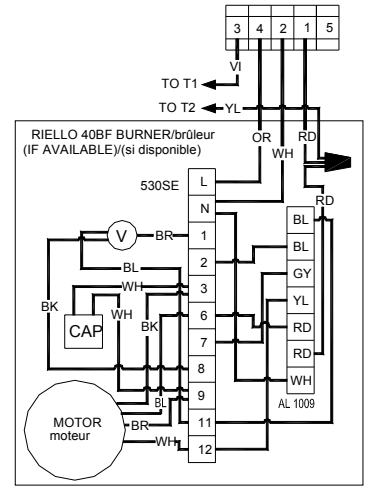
3 4 2 1 5

VI

TO T1

TO T2 YL

RIELLO 40BF BURNER/brûleur
(IF AVAILABLE)/(si disponible)

OR WH RD

RD

530SE

L

N

V BR 1

BL 2

WH 3

BK

CAP

WH

BK 6

7

8

9

BL

MOTOR
moteur

BR 11

WH 12

BL

BL

GY

YL

RD

RD

WH

AL 1009